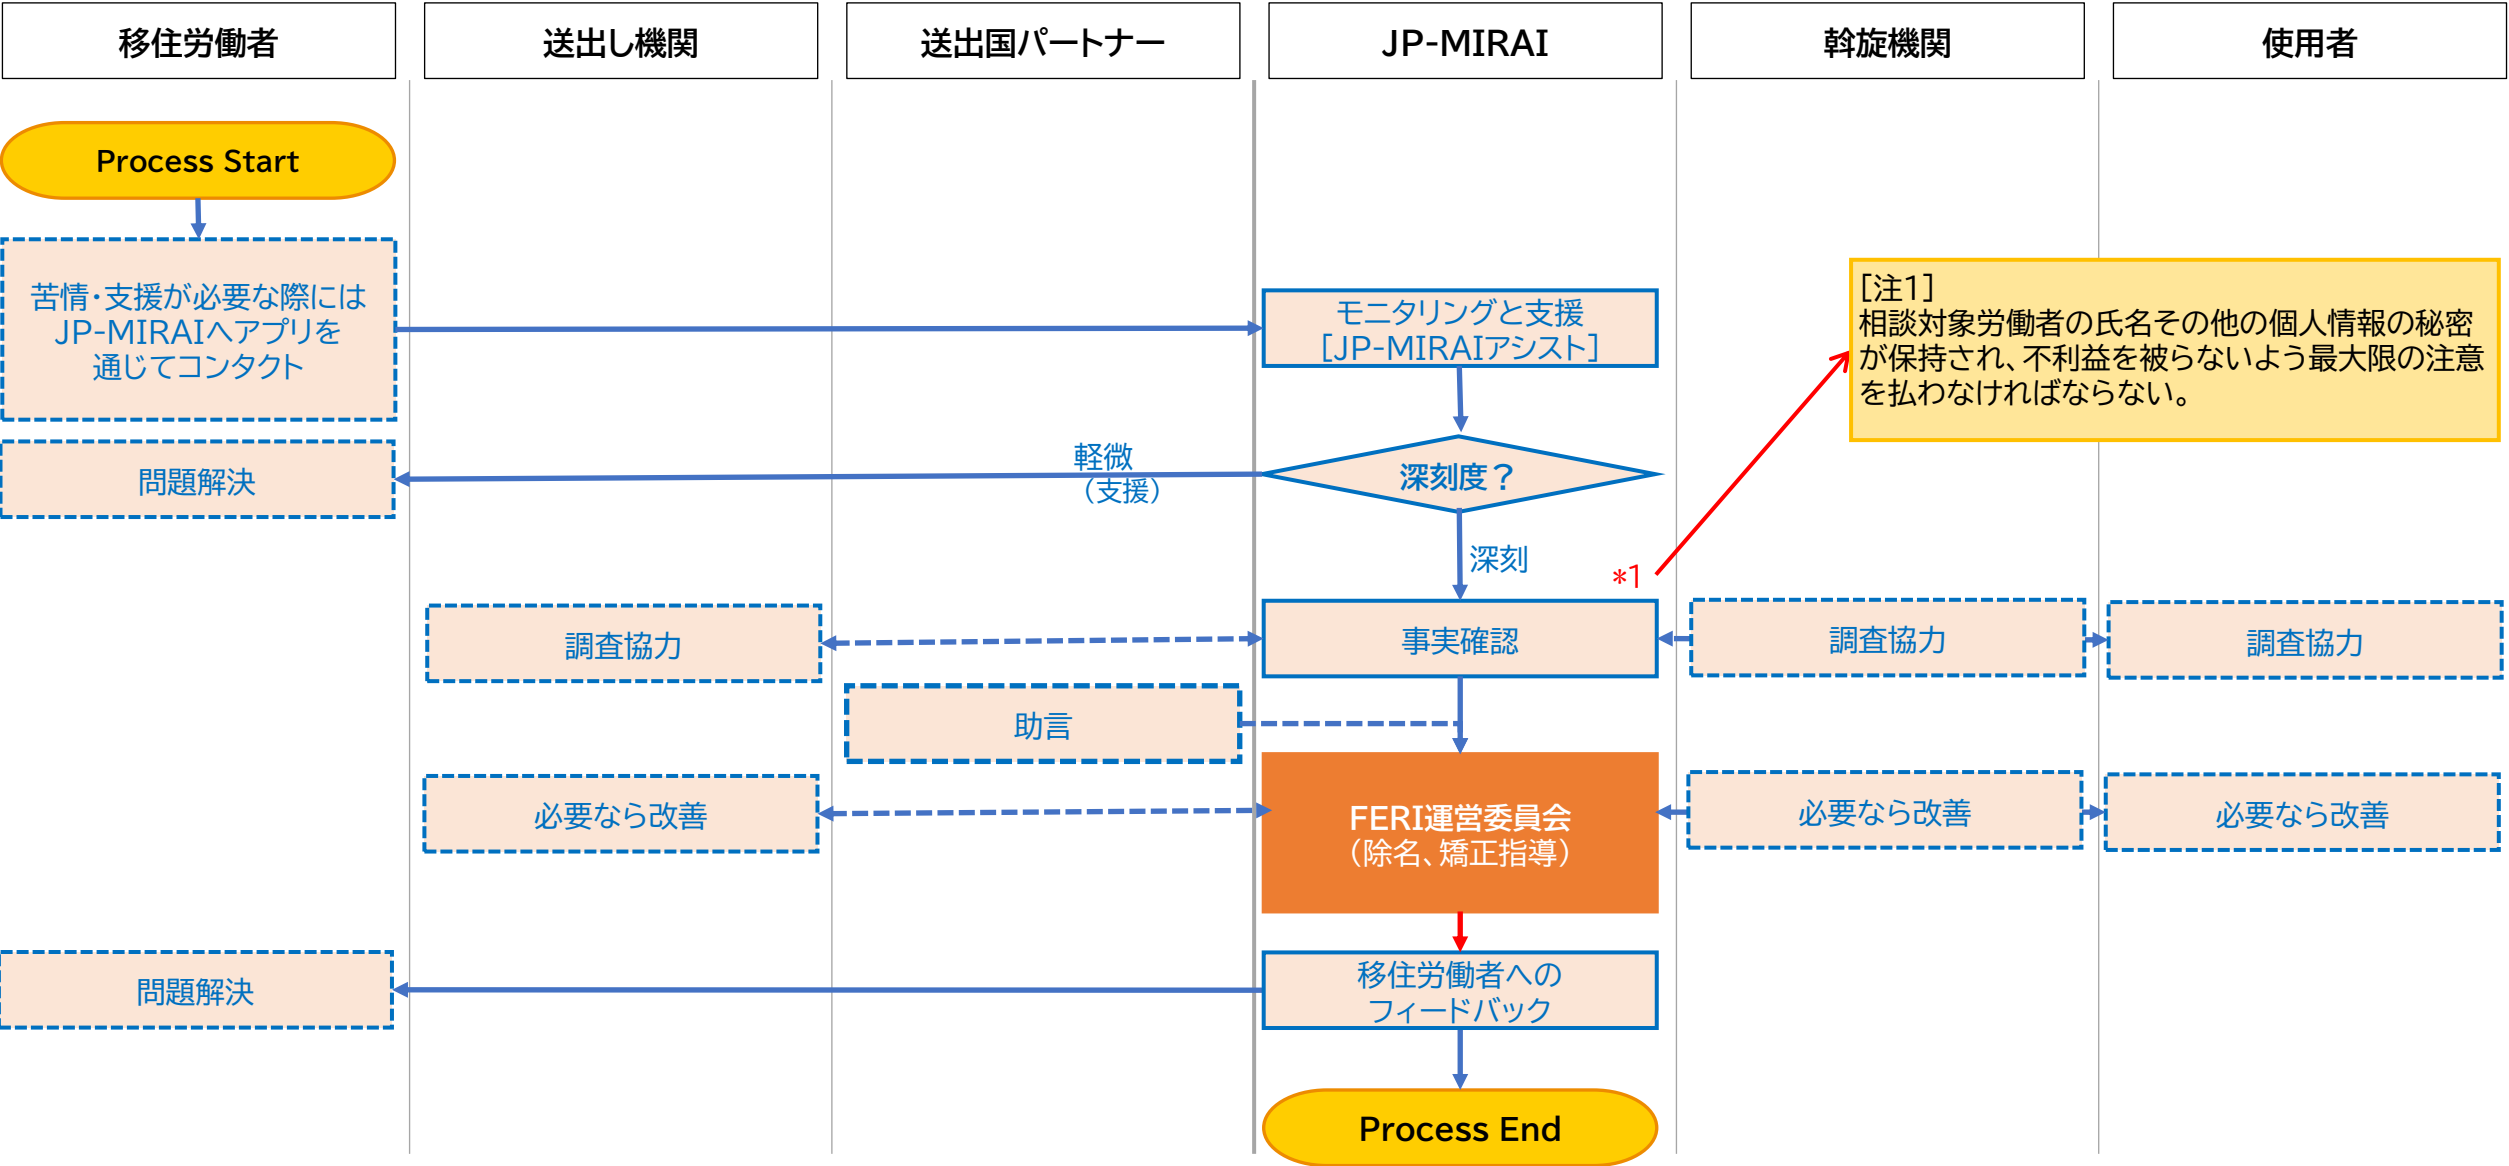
移住労働者

送出し機関

送出国パートナー

JP-MIRAI

斡旋機関

使用者

Process Start

苦情・支援が必要な際には JP-MIRAIへアプリを 通じてコンタクト

モニタリングと支援 [JP-MIRAIアシスト]

[注1]
相談対象労働者の氏名その他の個人情報の秘密が保持され、不利益を被らないよう最大限の注意を払わなければならない。

軽微 （支援）

問題解決

深刻度？

深刻

*1

調査協力

事実確認

調査協力

調査協力

助言

必要なら改善

FERI運営委員会 （除名、矯正指導）

必要なら改善

必要なら改善

問題解決

移住労働者への フィードバック

Process End